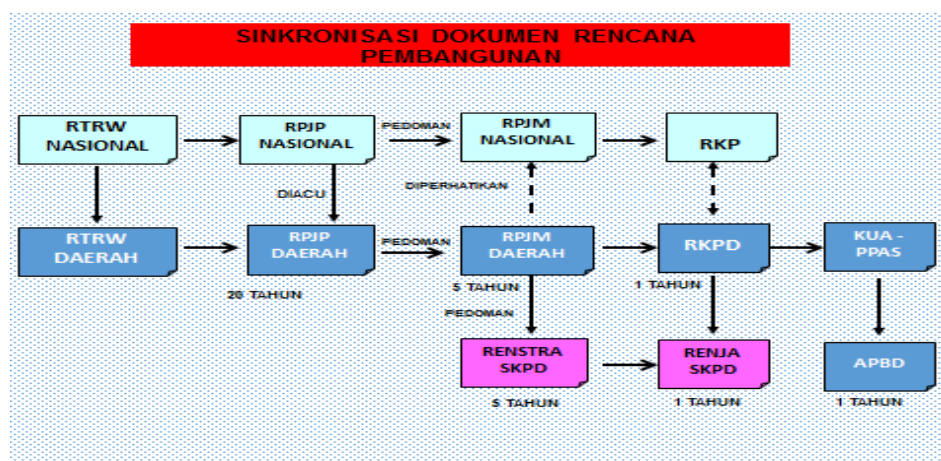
SINKRONISASI DOKUMEN RENCANA PEMBANGUNAN

RTRW NASIONAL

RPJP NASIONAL

PEDOMAN

RPJM NASIONAL

RKP

DIACU

DIPERHATIKAN

RTRW DAERAH

RPJP DAERAH

PEDOMAN

RPJM DAERAH

RKPD

KUA - PPAS

20 TAHUN

5 TAHUN

1 TAHUN

PEDOMAN

RENSTRA SKPD

RENJA SKPD

APBD

5 TAHUN

1 TAHUN

1 TAHUN